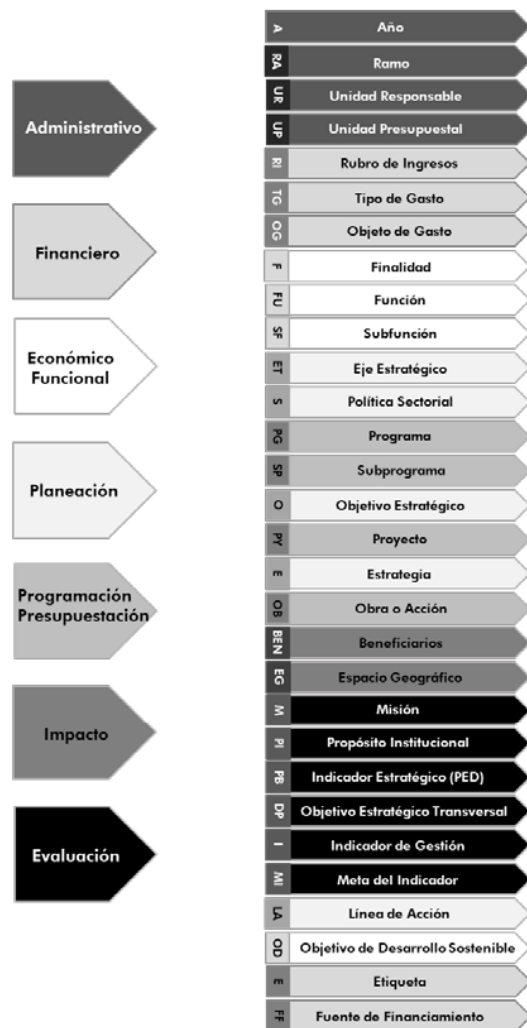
Administrativo

Financiero

Económico Funcional

Planeación

Programación Presupuestación

Impacto

Evaluación

A Año
RA Ramo
UR Unidad Responsable
UP Unidad Presupuestal
RI Rubro de Ingresos
TG Tipo de Gasto
OG Objeto de Gasto
F Finalidad
FU Función
SF Subfunción
ET Eje Estratégico
S Política Sectorial
PG Programa
SP Subprograma
O Objetivo Estratégico
PY Proyecto
E Estrategia
OB Obra o Acción
BEN Beneficiarios
EG Espacio Geográfico
M Misión
PI Propósito Institucional
PE Indicador Estratégico (PED)
OP Objetivo Estratégico Transversal
I Indicador de Gestión
MI Meta del Indicador
LA Línea de Acción
OD Objetivo de Desarrollo Sostenible
E Etiqueta
FF Fuente de Financiamiento